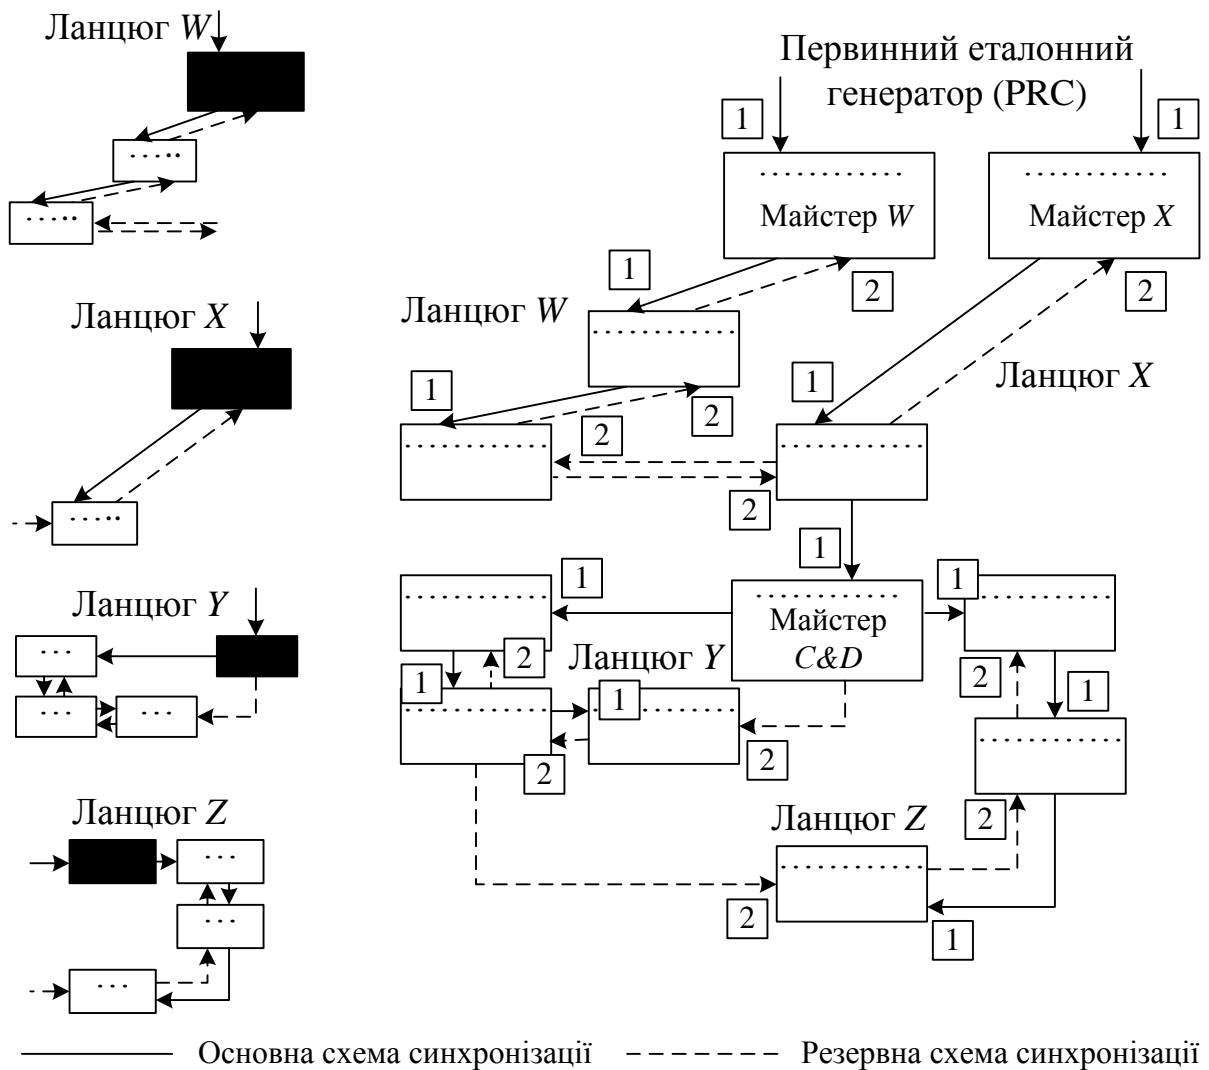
Ланцюг $W$

Ланцюг $X$

Ланцюг $Y$

Ланцюг $Z$

Первинний еталонний генератор (PRC)

1

1

Майстер $W$

Майстер $X$

1

2

2

Ланцюг $W$

1

Ланцюг $X$

1

2

1

2

2

1

1

Майстер $C\&D$

1

1

2

Ланцюг $Y$

1

2

1

1

2

2

2

Ланцюг $Z$

2

1

Основна схема синхронізації

Резервна схема синхронізації